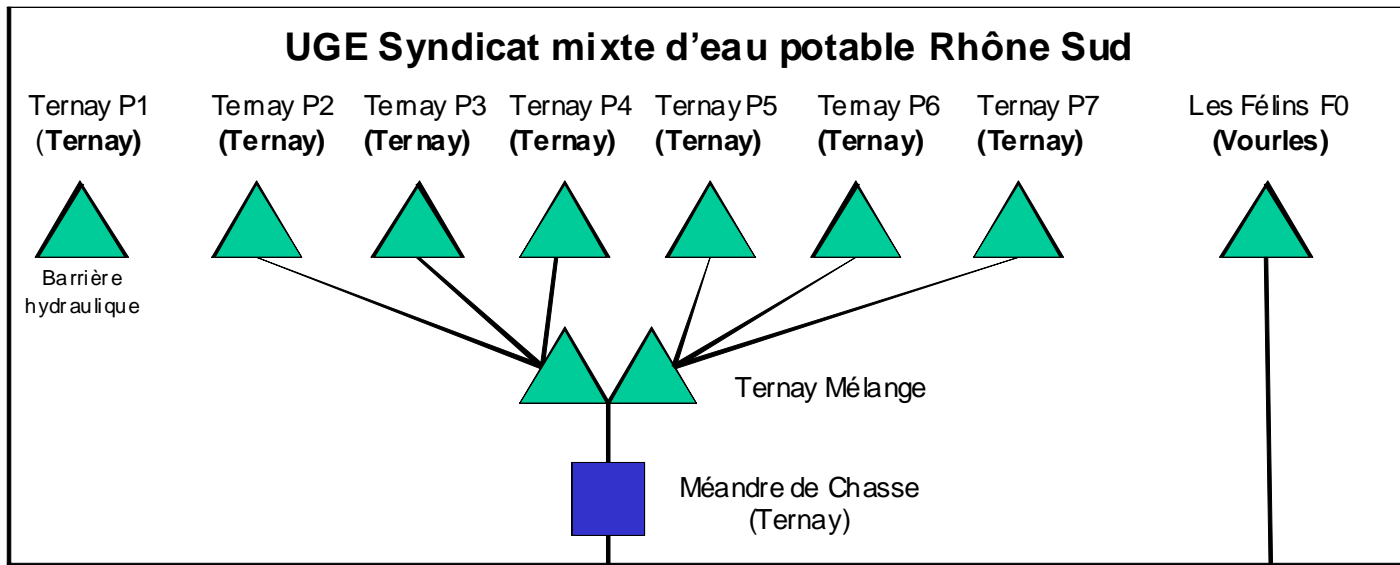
UGE Syndicat mixte d'eau potable Rhône Sud

Ternay P1
(Ternay)

Ternay P2
(Ternay)

Ternay P3
(Ternay)

Ternay P4
(Ternay)

Ternay P5
(Ternay)

Ternay P6
(Ternay)

Ternay P7
(Ternay)

Les Félins F0
(Vourles)

Barrière hydraulique

Ternay Mélange

Méandre de Chasse
(Ternay)